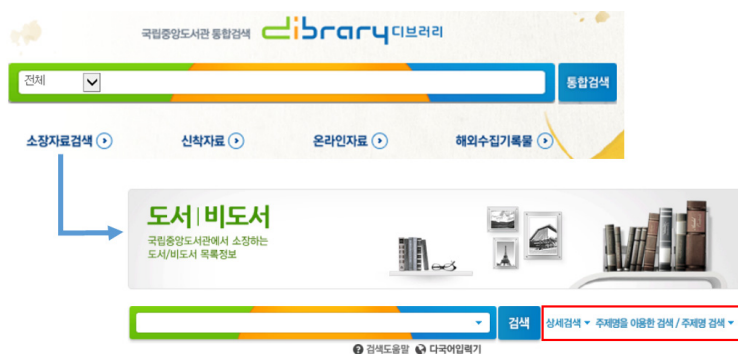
국립중앙도서관 통합검색 dibrary 디브러리

전체

통합검색

소장자료검색

신착자료

온라인자료

해외수집기록물

도서 | 비도서

국립중앙도서관에서 소장하는 도서/비도서 목록정보

검색

상세검색 ▾ 주제명을 이용한 검색 / 주제명 검색 ▾

검색도움말 다국어입력기